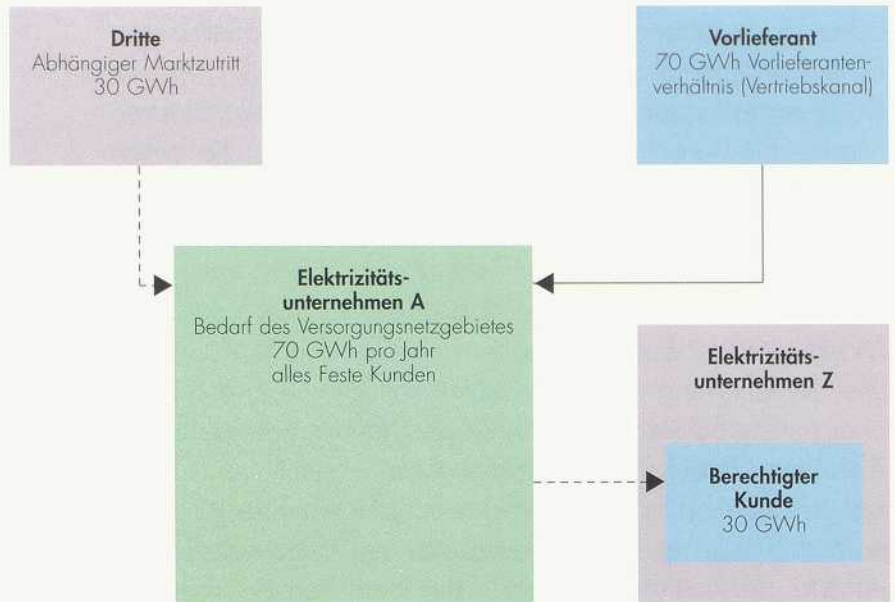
Dritte
Abhängiger Marktzutritt
30 GWh

Vorlieferant
70 GWh Vorlieferantenverhältnis (Vertriebskanal)

Elektrizitätsunternehmen A
Bedarf des Versorgungsnetzgebietes
70 GWh pro Jahr
alles Feste Kunden

Elektrizitätsunternehmen Z

Berechtigter Kunde
30 GWh